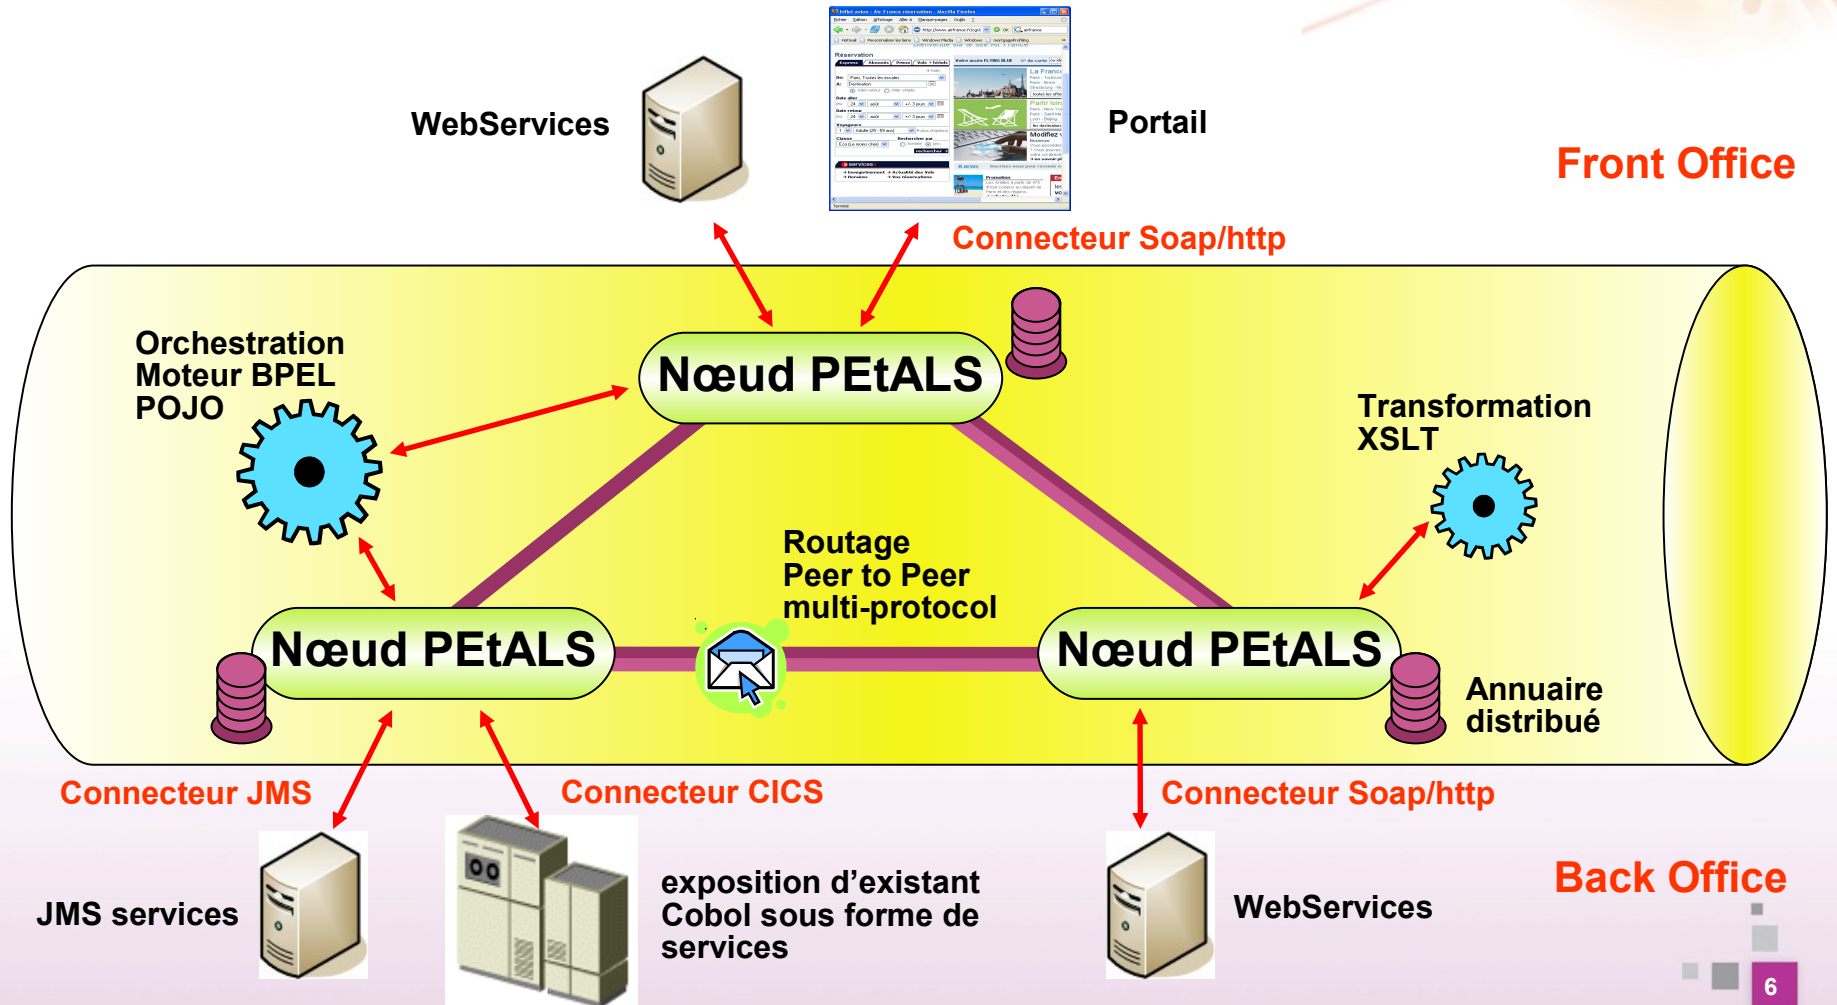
WebServices

Portail

Front Office

Connecteur Soap/http

Orchestration
Moteur BPEL
POJO

Nœud PEtALS

Transformation
XSLT

Routage
Peer to Peer
multi-protocol

Nœud PEtALS

Nœud PEtALS

Annuaire
distribué

Connecteur JMS

Connecteur CICS

Connecteur Soap/http

JMS services

exposition d'existant
Cobol sous forme de
services

WebServices

Back Office

6